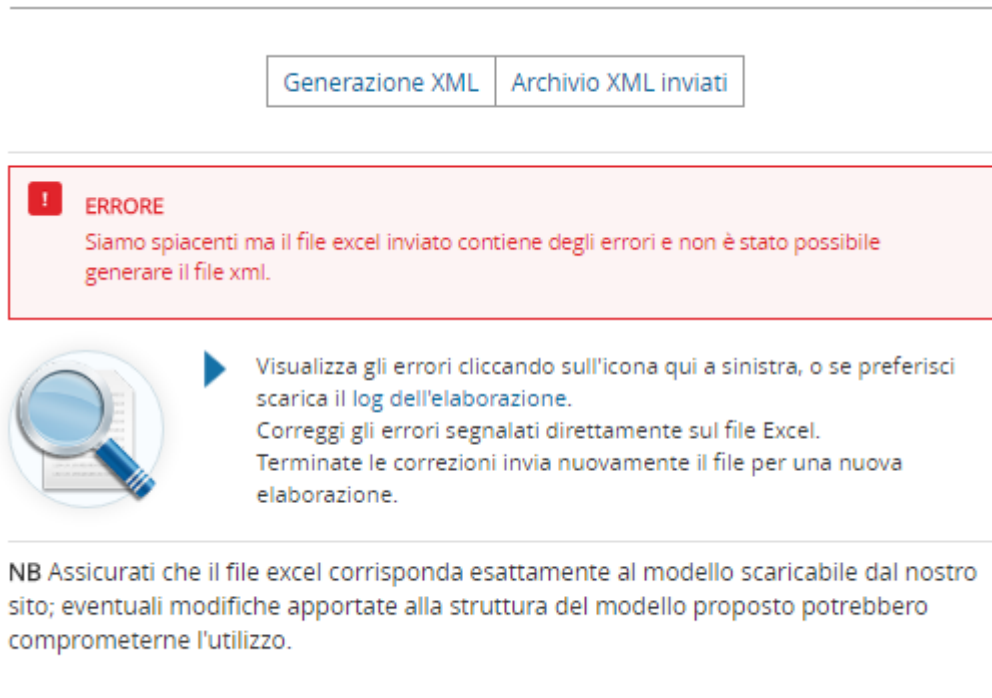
Generazione XML | Archivio XML inviati

!

ERRORE
Siamo spiacenti ma il file excel inviato contiene degli errori e non è stato possibile generare il file xml.

Visualizza gli errori cliccando sull'icona qui a sinistra, o se preferisci scarica il log dell'elaborazione.
Correggi gli errori segnalati direttamente sul file Excel.
Terminate le correzioni invia nuovamente il file per una nuova elaborazione.

NB Assicurati che il file excel corrisponda esattamente al modello scaricabile dal nostro sito; eventuali modifiche apportate alla struttura del modello proposto potrebbero comprometterne l'utilizzo.